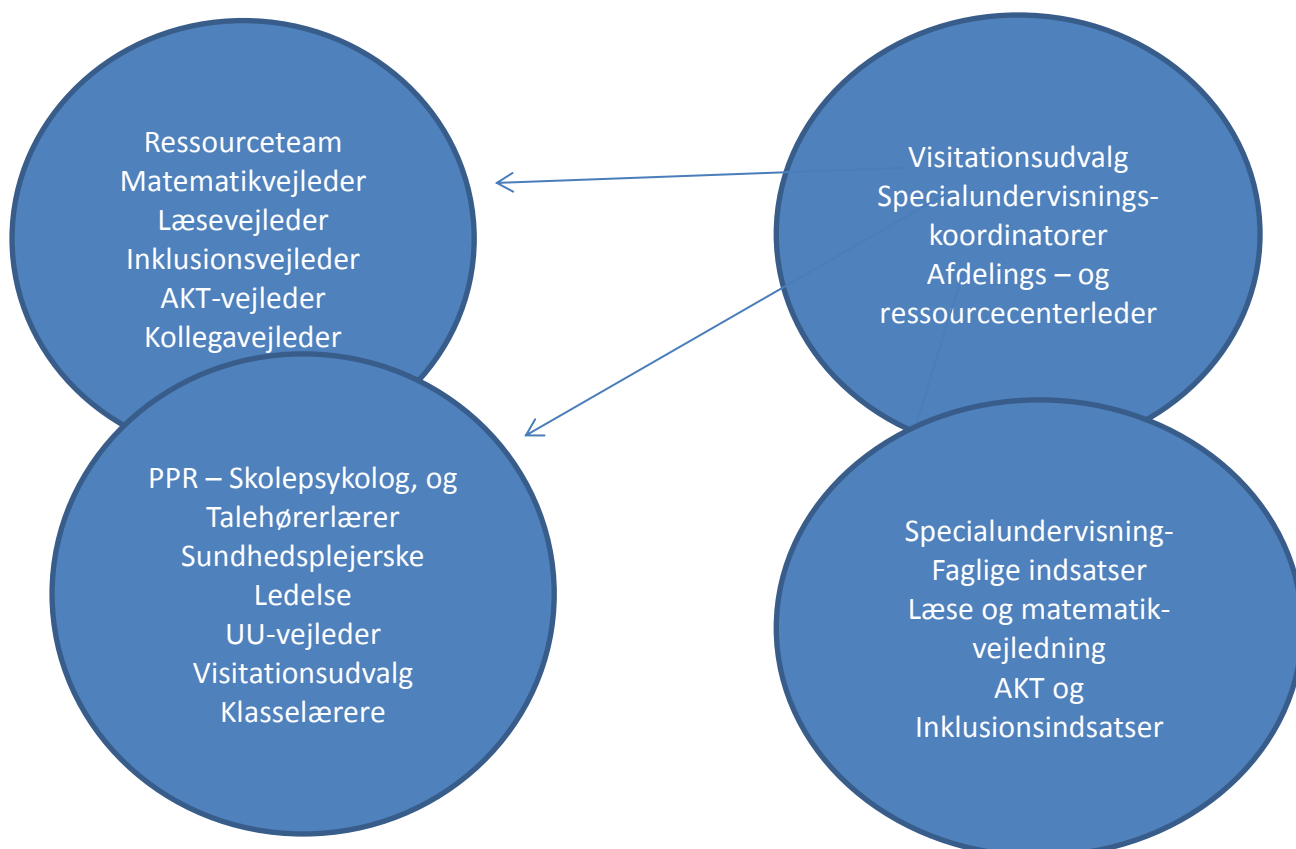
Ressourceteam
Matematikvejleder
Læsevejleder
Inklusionsvejleder
AKT-vejleder
Kollegavejleder

Visitationsudvalg
Specialundervisnings-
koordinatorer
Afdelings – og
ressourcecenterleder

PPR – Skolepsykolog, og
Talehørerlærer
Sundhedsplejerske
Ledelse
UU-vejleder
Visitationsudvalg
Klasselærere

Specialundervisning-
Faglige indsatser
Læse og matematik-
vejledning
AKT og
Inklusionsindsatser